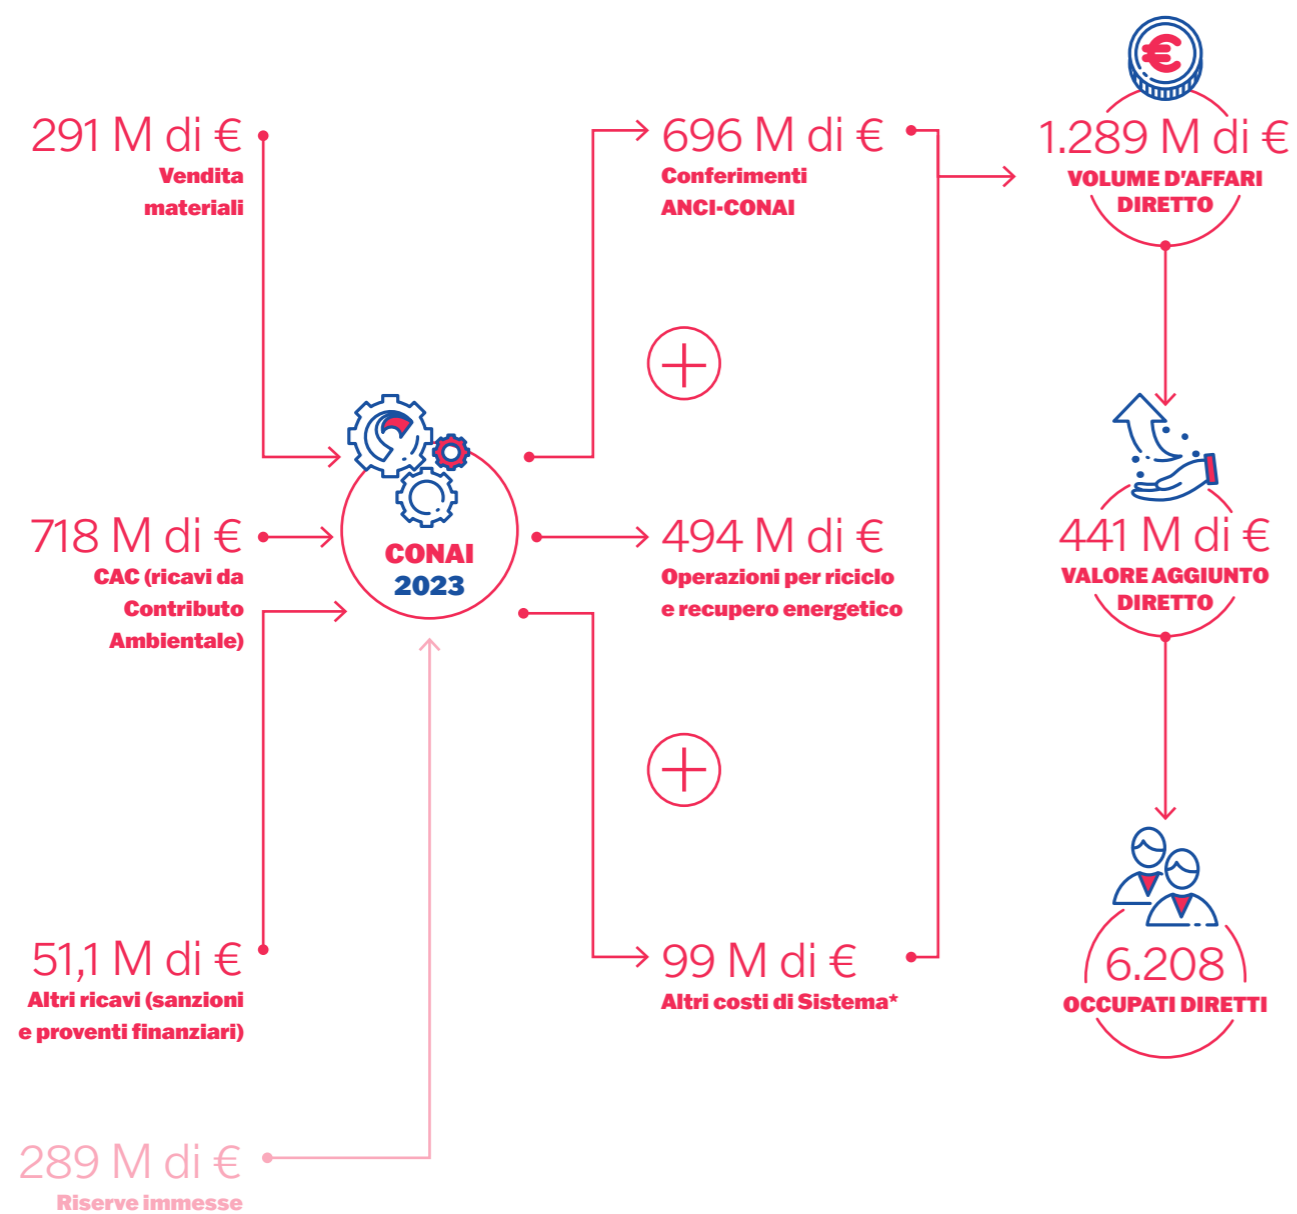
291 M di €
Vendita materiali

718 M di €
CAC (ricavi da Contributo Ambientale)

51,1 M di €
Altri ricavi (sanzioni e proventi finanziari)

289 M di €
Riserve immesse

CONAI
2023

696 M di €
Conferimenti ANCI-CONAI

494 M di €
Operazioni per riciclo e recupero energetico

99 M di €
Altri costi di Sistema*

1.289 M di €
VOLUME D'AFFARI DIRETTO

441 M di €
VALORE AGGIUNTO DIRETTO

6.208
OCCUPATI DIRETTI